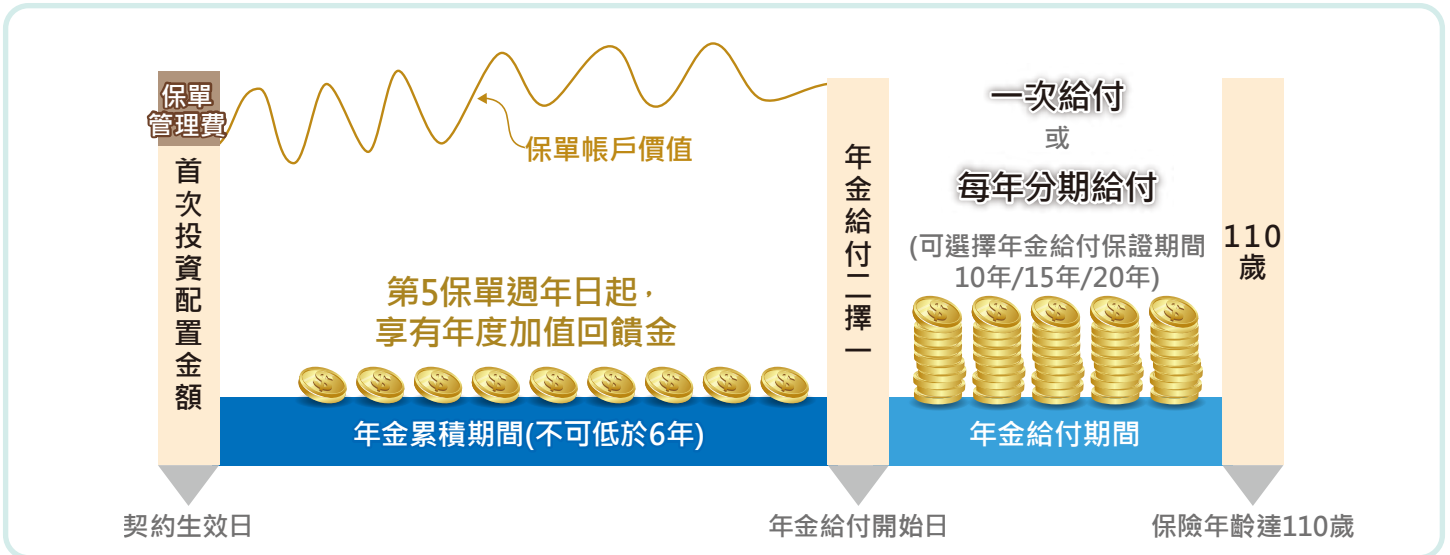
保單管理費

首次投資配置金額

保單帳戶價值

第5保單週年日起，享有年度加值回饋金

年金累積期間(不可低於6年)

年金給付二擇一

一次給付
或
每年分期給付

(可選擇年金給付保證期間 10年/15年/20年)

年金給付期間

110歲

契約生效日

年金給付開始日

保險年齡達110歲